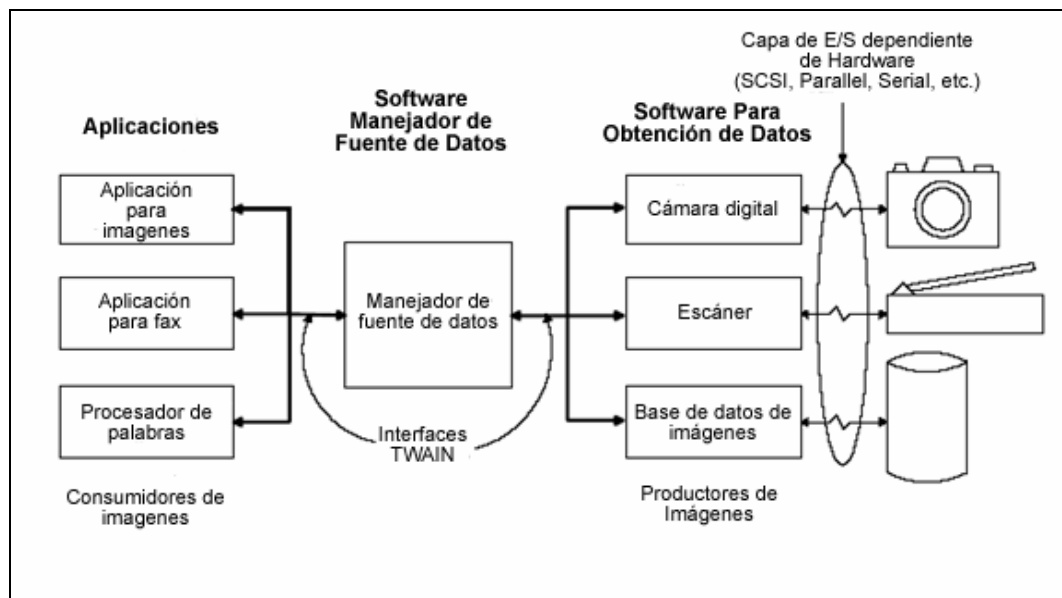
Capa de E/S dependiente de Hardware (SCSI, Parallel, Serial, etc.)

Aplicaciones

Software Manejador de Fuente de Datos

Software Para Obtención de Datos

Aplicación para imagenes

Aplicación para fax

Procesador de palabras

Consumidores de imagenes

Manejador de fuente de datos

Interfaces TWAIN

Cámara digital

Escáner

Base de datos de imágenes

Productores de Imágenes